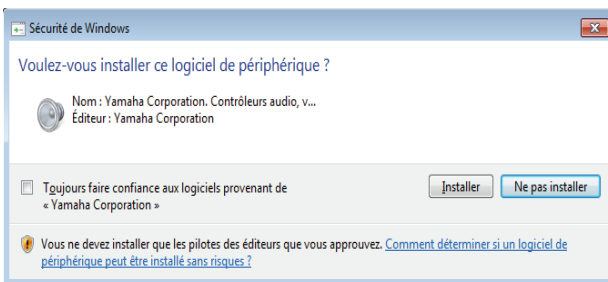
Sécurité de Windows

Voulez-vous installer ce logiciel de périphérique ?

Nom : Yamaha Corporation. Contrôleurs audio, v...
Éditeur : Yamaha Corporation

Toujours faire confiance aux logiciels provenant de « Yamaha Corporation »

Installer

Ne pas installer

Vous ne devez installer que les pilotes des éditeurs que vous approuvez. Comment déterminer si un logiciel de périphérique peut être installé sans risques ?